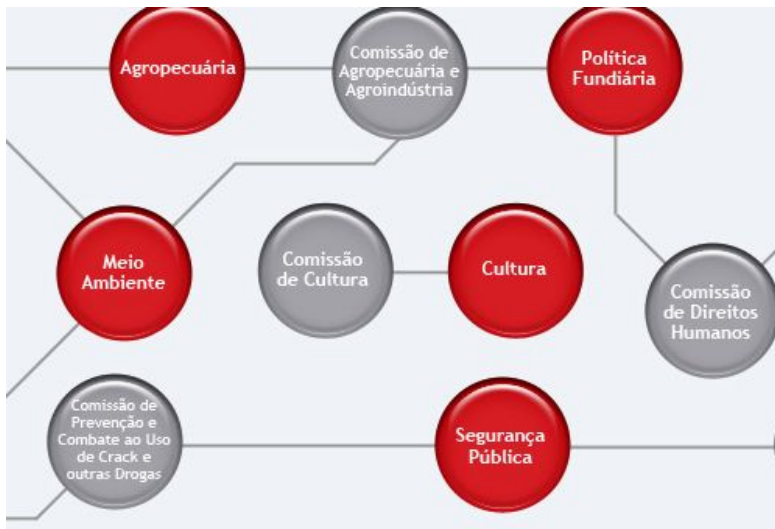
Agropecuária

Comissão de Agropecuária e Agroindústria

Política Fundiária

Meio Ambiente

Comissão de Cultura

Cultura

Comissão de Direitos Humanos

Comissão de Prevenção e Combate ao Uso de Crack e outras Drogas

Segurança Pública